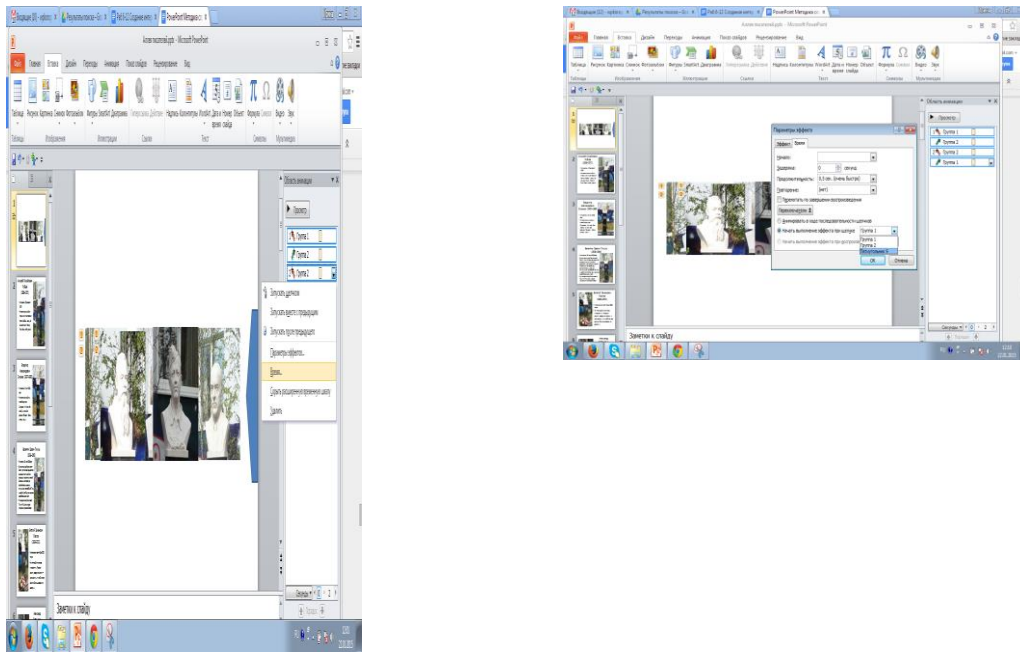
PowerPoint Методика

Файл Главная Вставка Дизайн Переходы Анимация Показ слайдов Рецензирование Вид

Таблица Рисунок Картинка Снимок Фотоальбом Фигуры SmartArt Диаграмма Гиперссылка Действие Надпись Колонтитулы WordArt Дата и время Номер слайда Объект Формула Символ Видео Звук

Таблицы Изображения Иллюстрации Ссылки Текст Символы Мультимедиа

Область анимации

Просмотр

Группа 1

Группа 2

Группа 3

Запускать щелчком

Запускать вместе с предыдущим

Запускать после предыдущего

Параметры эффектов...

Время...

Скрыть расширенную временную шкалу

Удалить

Секунды

Заметки к слайду

PowerPoint Методика

Файл Главная Вставка Дизайн Переходы Анимация Показ слайдов Рецензирование Вид

Таблица Рисунок Картинка Снимок Фотоальбом Фигуры SmartArt Диаграмма Гиперссылка Действие Надпись Колонтитулы WordArt Дата и время Номер слайда Объект Формула Символ Видео Звук

Таблицы Изображения Иллюстрации Ссылки Текст Символы Мультимедиа

Область анимации

Просмотр

Группа 1

Группа 2

Группа 3

Группа 1

Параметры эффекта

Эффект Время

Начало:

Задержка: 0 секунд

Продолжительность: 0,5 сек. (очень быстро)

Повторение: (нет)

Перемотать по завершении воспроизведения

Переключатели

Анимировать в ходе последовательности щелчков

Начать выполнение эффекта при щелчке: Группа 1

Группа 1

Группа 2

Начать выполнение эффекта при воспроизведении

OK Отмена

Секунды

Заметки к слайду